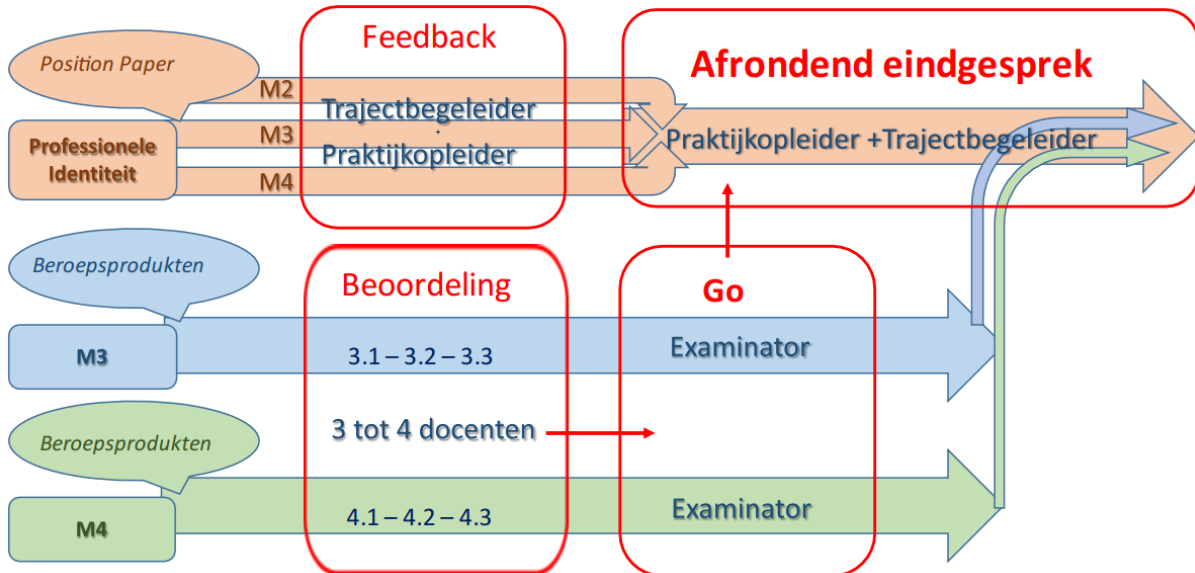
Position Paper

Feedback

Afrondend eindgesprek

M2

Trajectbegeleider

Professionele Identiteit

M3

Praktijkopleider +Trajectbegeleider

Praktijkopleider

M4

Beroepsprodukten

Beoordeling

Go

M3

3.1 – 3.2 – 3.3

Examinator

3 tot 4 docenten

Beroepsprodukten

M4

4.1 – 4.2 – 4.3

Examinator